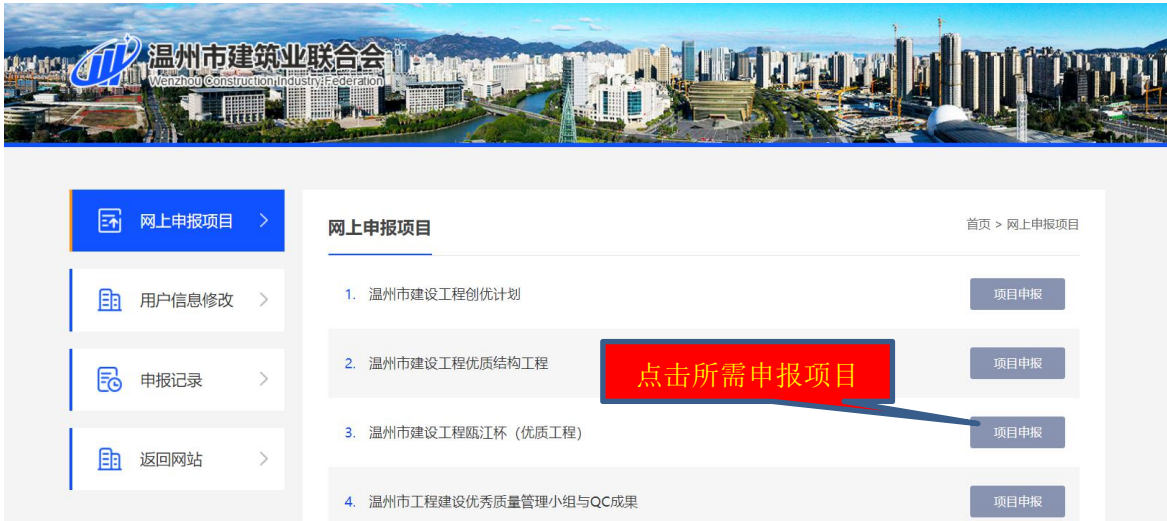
温州市建筑业联合会
Wenzhou Construction Industry Federation

网上申报项目 >

用户信息修改 >

申报记录 >

返回网站 >

网上申报项目

首页 > 网上申报项目

1. 温州市建设工程创优计划 项目申报

2. 温州市建设工程优质结构工程 项目申报

点击所需申报项目

3. 温州市建设工程瓯江杯（优质工程） 项目申报

4. 温州市工程建设优秀质量管理小组与QC成果 项目申报